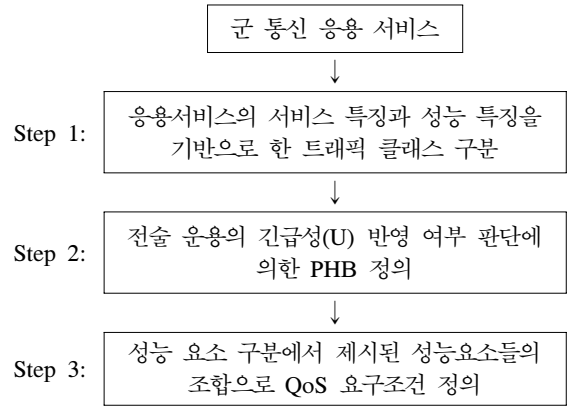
군 통신 응용 서비스

↓

Step 1: 응용서비스의 서비스 특징과 성능 특징을 기반으로 한 트래픽 클래스 구분

↓

Step 2: 전술 운용의 긴급성(U) 반영 여부 판단에 의한 PHB 정의

↓

Step 3: 성능 요소 구분에서 제시된 성능요소들의 조합으로 QoS 요구조건 정의